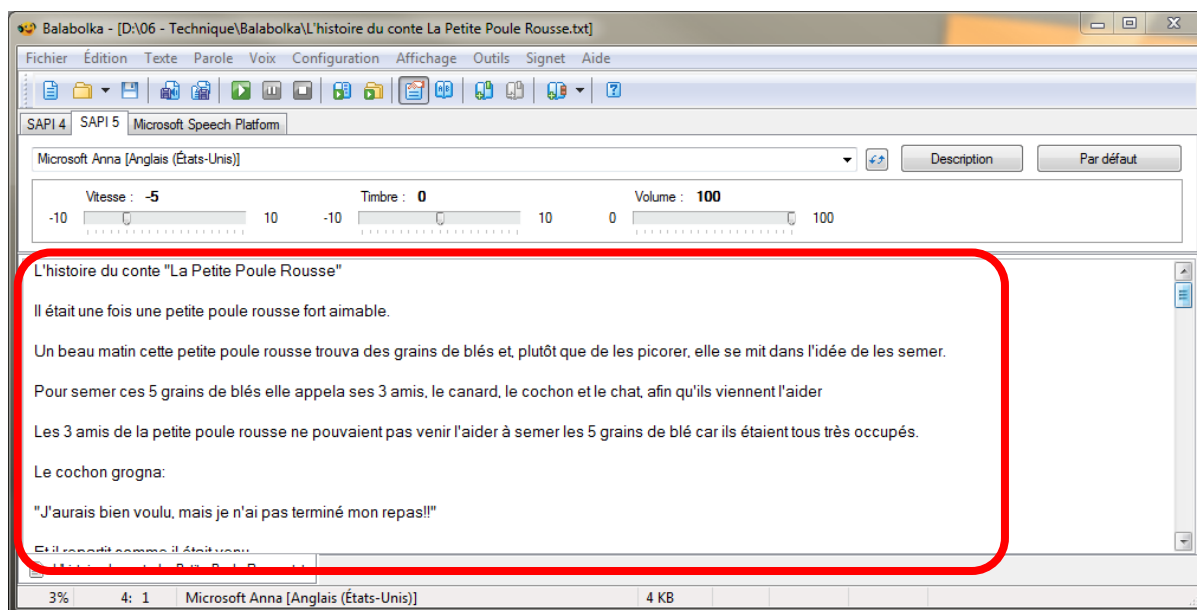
Balabolka - [D:\06 - Technique\Balabolka\L'histoire du conte La Petite Poule Rousse.txt]

Fichier Édition Texte Parole Voix Configuration Affichage Outils Signet Aide

SAPI 4 SAPI 5 Microsoft Speech Platform

Microsoft Anna [Anglais (États-Unis)]

Description

Par défaut

Vitesse : -5
-10 10

Timbre : 0
-10 10

Volume : 100
0 100

L'histoire du conte "La Petite Poule Rousse"

Il était une fois une petite poule rousse fort aimable.

Un beau matin cette petite poule rousse trouva des grains de blés et, plutôt que de les picorer, elle se mit dans l'idée de les semer.

Pour semer ces 5 grains de blés elle appela ses 3 amis, le canard, le cochon et le chat, afin qu'ils viennent l'aider

Les 3 amis de la petite poule rousse ne pouvaient pas venir l'aider à semer les 5 grains de blé car ils étaient tous très occupés.

Le cochon grogna:

"J'aurais bien voulu, mais je n'ai pas terminé mon repas!!"

Et il repartit comme il était venu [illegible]

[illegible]

3% 4: 1 Microsoft Anna [Anglais (États-Unis)] 4 KB